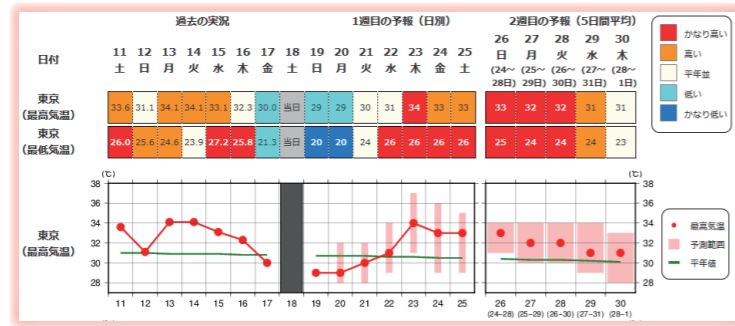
過去の実況　1週目の予報（日別）　2週目の予報（5日間平均）

| 日付 | 11 土 | 12 日 | 13 月 | 14 火 | 15 水 | 16 木 | 17 金 | 18 土 | 19 日 | 20 月 | 21 火 | 22 水 | 23 木 | 24 金 | 25 土 | 26 日 (24〜28日) | 27 月 (25〜29日) | 28 火 (26〜30日) | 29 水 (27〜31日) | 30 木 (28〜1日) |
|---|---|---|---|---|---|---|---|---|---|---|---|---|---|---|---|---|---|---|---|---|
| 東京（最高気温） | 33.6 | 31.1 | 34.1 | 34.1 | 33.1 | 32.3 | 30.0 | 当日 | 29 | 29 | 30 | 31 | 34 | 33 | 33 | 33 | 32 | 32 | 31 | 31 |
| 東京（最低気温） | 26.0 | 25.6 | 24.6 | 23.9 | 27.2 | 25.8 | 21.3 | 当日 | 20 | 20 | 24 | 26 | 26 | 26 | 26 | 25 | 24 | 24 | 24 | 23 |

かなり高い
高い
平年並
低い
かなり低い

東京（最高気温）

(℃)
38
36
34
32
30
28

11 12 13 14 15 16 17 18 19 20 21 22 23 24 25

26 (24-28)
27 (25-29)
28 (26-30)
29 (27-31)
30 (28-1)

(℃)
38
36
34
32
30
28

最高気温
予測範囲
平年値